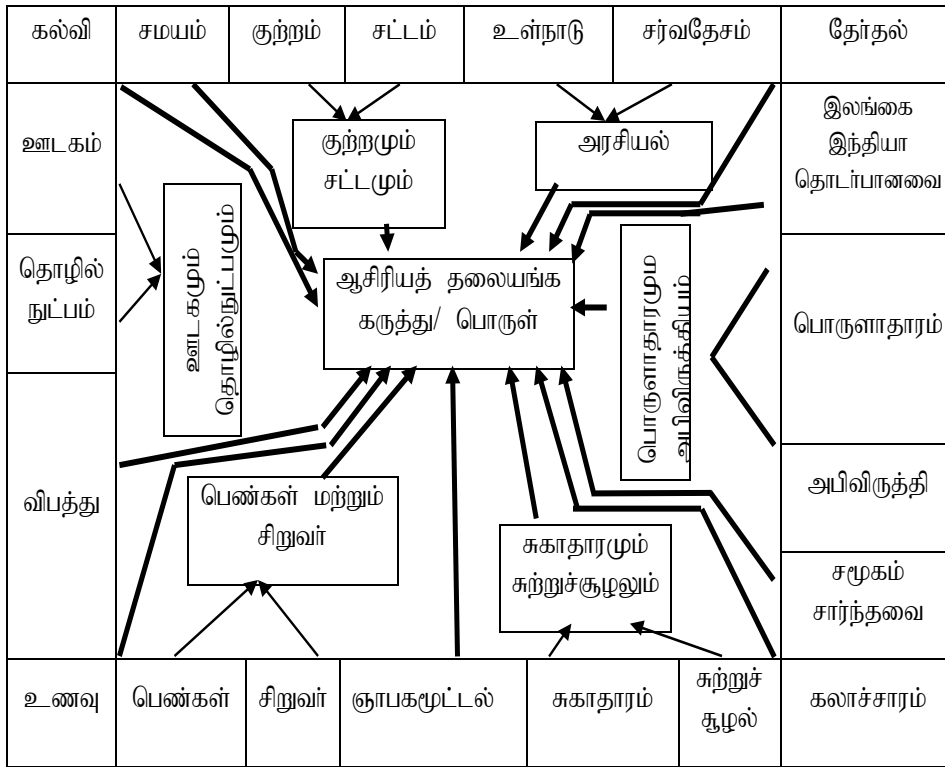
கல்வி

சமயம்

குற்றம்

சட்டம்

உள்நாடு

சர்வதேசம்

தேர்தல்

ஊடகம்

குற்றமும் சட்டமும்

அரசியல்

இலங்கை இந்தியா தொடர்பானவை

தொழில் நுட்பம்

ஊடகமும் தொழில்நுட்பமும்

ஆசிரியத் தலையங்க கருத்து/ பொருள்

பொருளாதாரமும அபிவிருத்தியும்

பொருளாதாரம்

விபத்து

அபிவிருத்தி

பெண்கள் மற்றும் சிறுவர்

சுகாதாரமும் சுற்றுச்சூழலும்

சமூகம் சார்ந்தவை

உணவு

பெண்கள்

சிறுவர்

ஞாபகமூட்டல்

சுகாதாரம்

சுற்றுச் சூழல்

கலாச்சாரம்